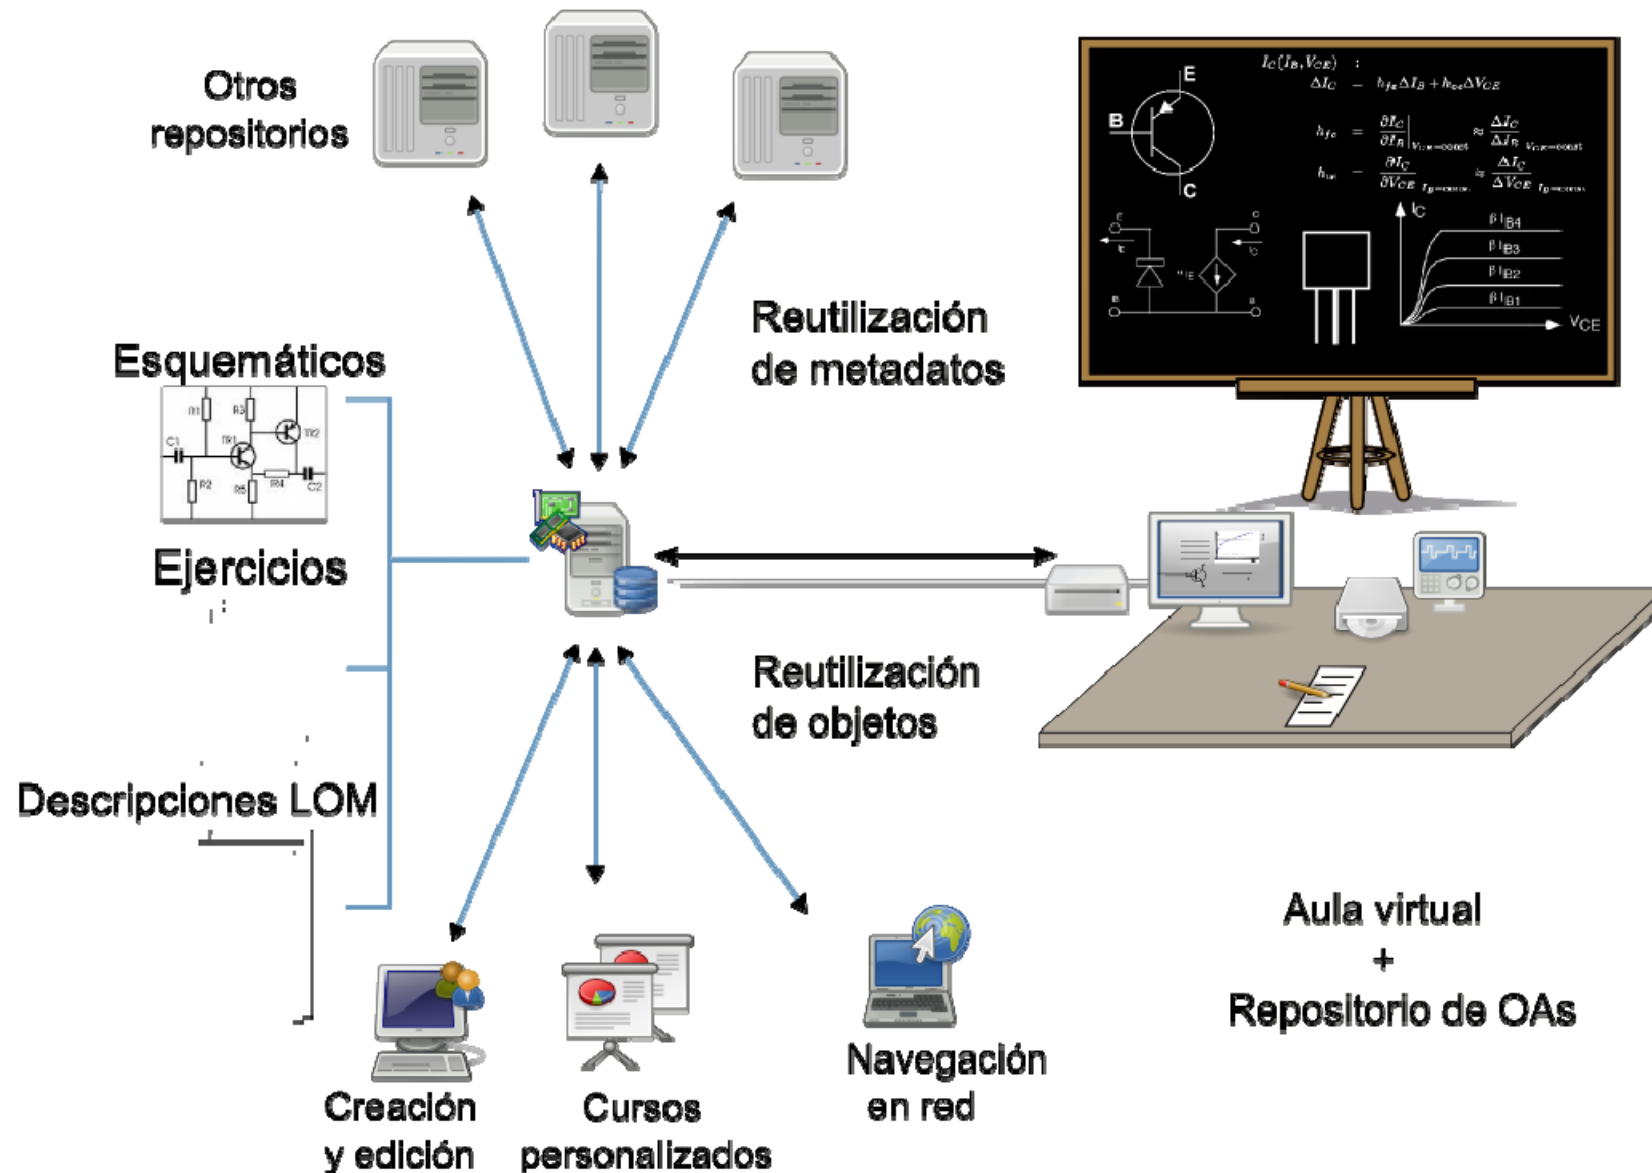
Otros repositorios

Reutilización de metadatos

Esquemáticos

R1 R3 TR2 C1 TR1 R2 R5 R4 C2

Ejercicios

Descripciones LOM

Reutilización de objetos

$I_C(I_B, V_{CE})$ :
$\Delta I_C = h_{fe}\Delta I_B + h_{oe}\Delta V_{CE}$
$h_{fe} = \frac{\partial I_C}{\partial I_B}\Big|_{V_{CE}=const} \approx \frac{\Delta I_C}{\Delta I_B}\Big|_{V_{CE}=const}$
$h_{oe} = \frac{\partial I_C}{\partial V_{CE}}\Big|_{I_B=const} \approx \frac{\Delta I_C}{\Delta V_{CE}}\Big|_{I_B=const}$

E
B
C

$I_C$
$\beta I_{B4}$
$\beta I_{B3}$
$\beta I_{B2}$
$\beta I_{B1}$
$V_{CE}$

Aula virtual
+
Repositorio de OAs

Creación y edición

Cursos personalizados

Navegación en red